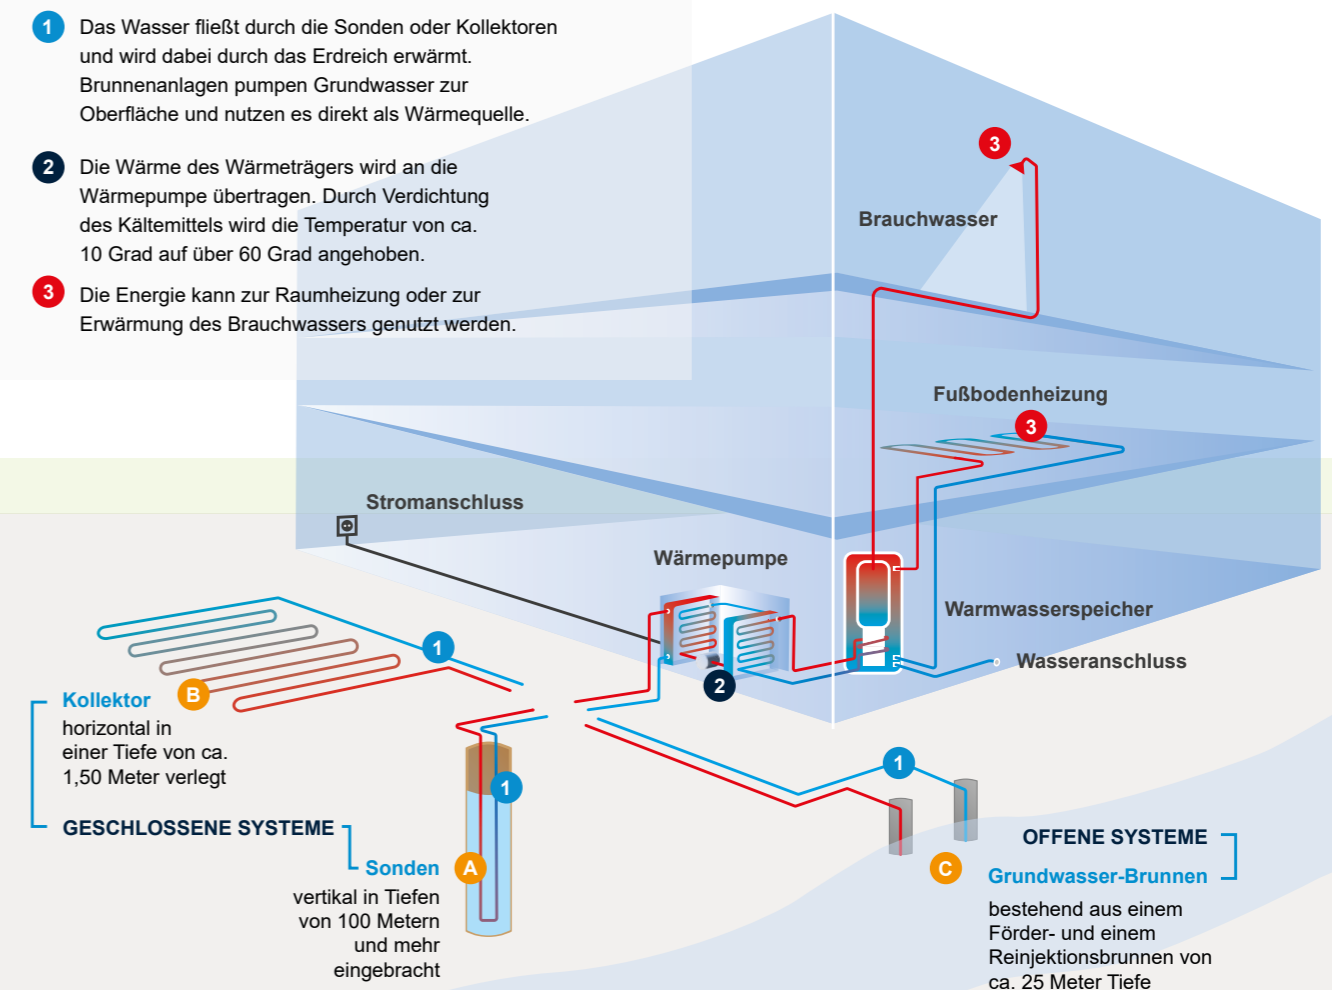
1 Das Wasser fließt durch die Sonden oder Kollektoren und wird dabei durch das Erdreich erwärmt. Brunnenanlagen pumpen Grundwasser zur Oberfläche und nutzen es direkt als Wärmequelle.

2 Die Wärme des Wärmeträgers wird an die Wärmepumpe übertragen. Durch Verdichtung des Kältemittels wird die Temperatur von ca. 10 Grad auf über 60 Grad angehoben.

3 Die Energie kann zur Raumheizung oder zur Erwärmung des Brauchwassers genutzt werden.

3

Brauchwasser

Fußbodenheizung

3

Stromanschluss

Wärmepumpe

Warmwasserspeicher

Wasseranschluss

1

2

Kollektor B

horizontal in einer Tiefe von ca. 1,50 Meter verlegt

1

1

GESCHLOSSENE SYSTEME

Sonden A

vertikal in Tiefen von 100 Metern und mehr eingebracht

OFFENE SYSTEME

C Grundwasser-Brunnen

bestehend aus einem Förder- und einem Reinjektionsbrunnen von ca. 25 Meter Tiefe